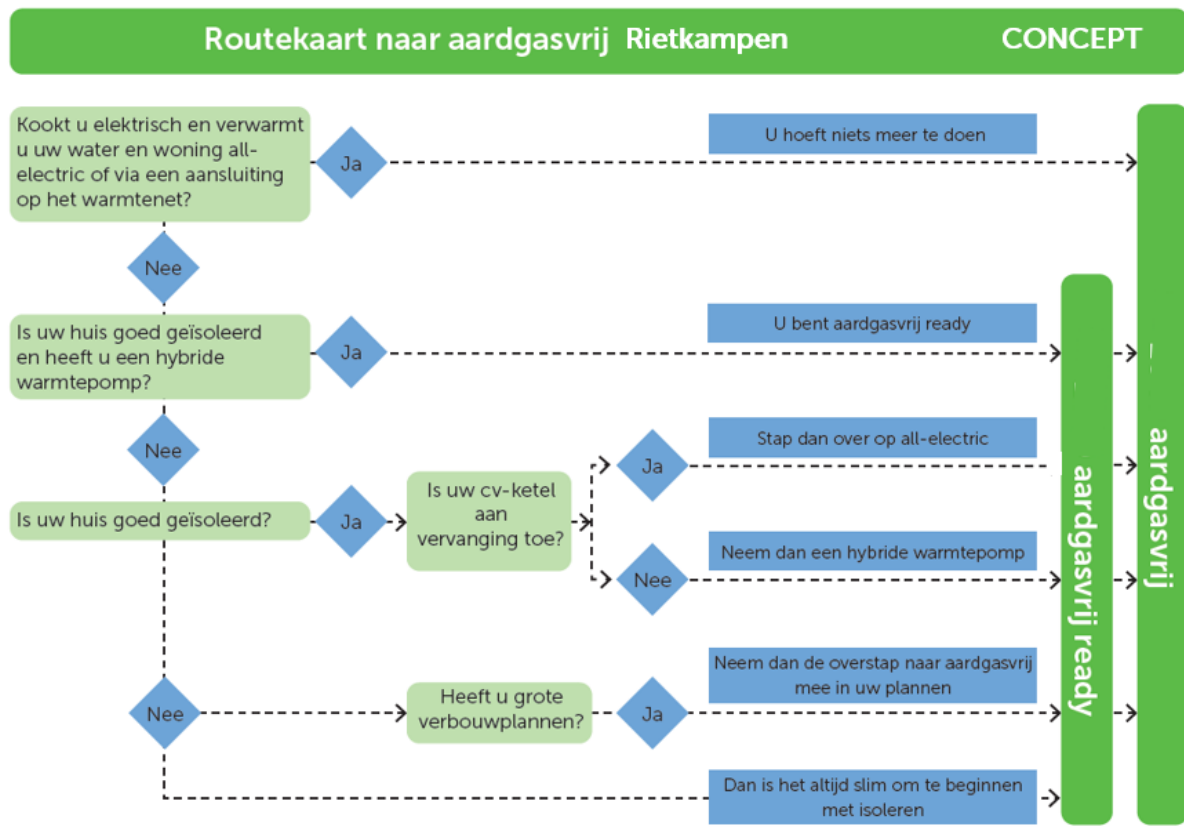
Routekaart naar aardgasvrij Rietkampen CONCEPT

Kookt u elektrisch en verwarmt u uw water en woning all-electric of via een aansluiting op het warmtenet?

Ja

U hoeft niets meer te doen

Nee

Is uw huis goed geïsoleerd en heeft u een hybride warmtepomp?

Ja

U bent aardgasvrij ready

Nee

Is uw huis goed geïsoleerd?

Ja

Is uw cv-ketel aan vervanging toe?

Ja

Stap dan over op all-electric

Nee

Neem dan een hybride warmtepomp

Nee

Heeft u grote verbouwplannen?

Ja

Neem dan de overstap naar aardgasvrij mee in uw plannen

Dan is het altijd slim om te beginnen met isoleren

aardgasvrij ready

aardgasvrij